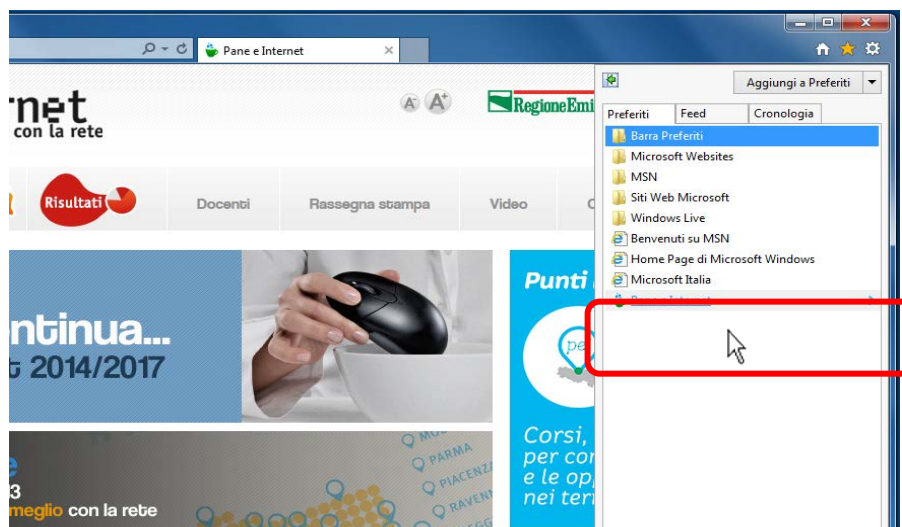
Pane e Internet

rnet
con la rete

RegioneEmi

Aggiungi a Preferiti

Preferiti | Feed | Cronologia

Barra Preferiti
Microsoft Websites
MSN
Siti Web Microsoft
Windows Live
Benvenuti su MSN
Home Page di Microsoft Windows
Microsoft Italia
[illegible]

Risultati

Docenti

Rassegna stampa

Video

ntinua...
t 2014/2017

Punti

pe

Corsi,
per cor
e le opp
nei terr

PARMA
PIACENZA
RAVENN

3
meglio con la rete